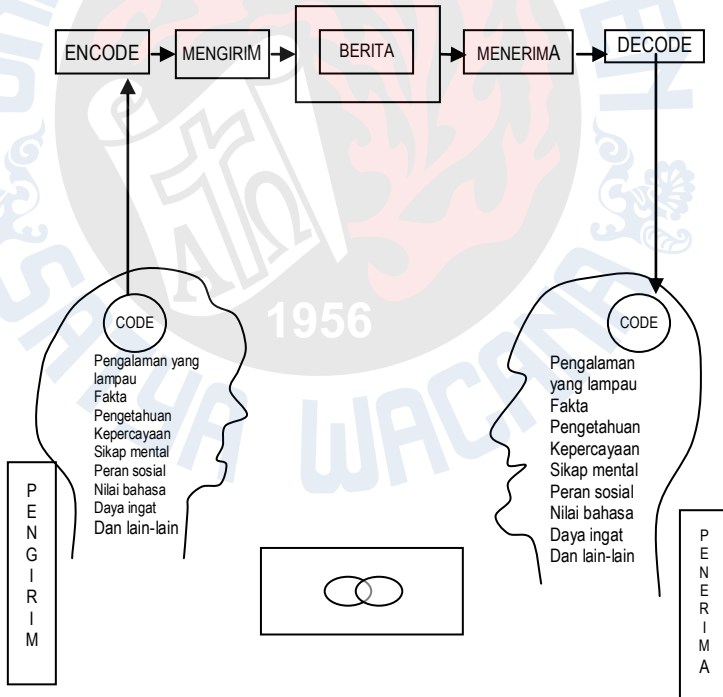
ENCODE

MENGIRIM

BERITA

MENERIMA

DECODE

CODE

Pengalaman yang lampau
Fakta
Pengetahuan
Kepercayaan
Sikap mental
Peran sosial
Nilai bahasa
Daya ingat
Dan lain-lain

PENGIRIM

1956

CODE

Pengalaman yang lampau
Fakta
Pengetahuan
Kepercayaan
Sikap mental
Peran sosial
Nilai bahasa
Daya ingat
Dan lain-lain

PENERIMA